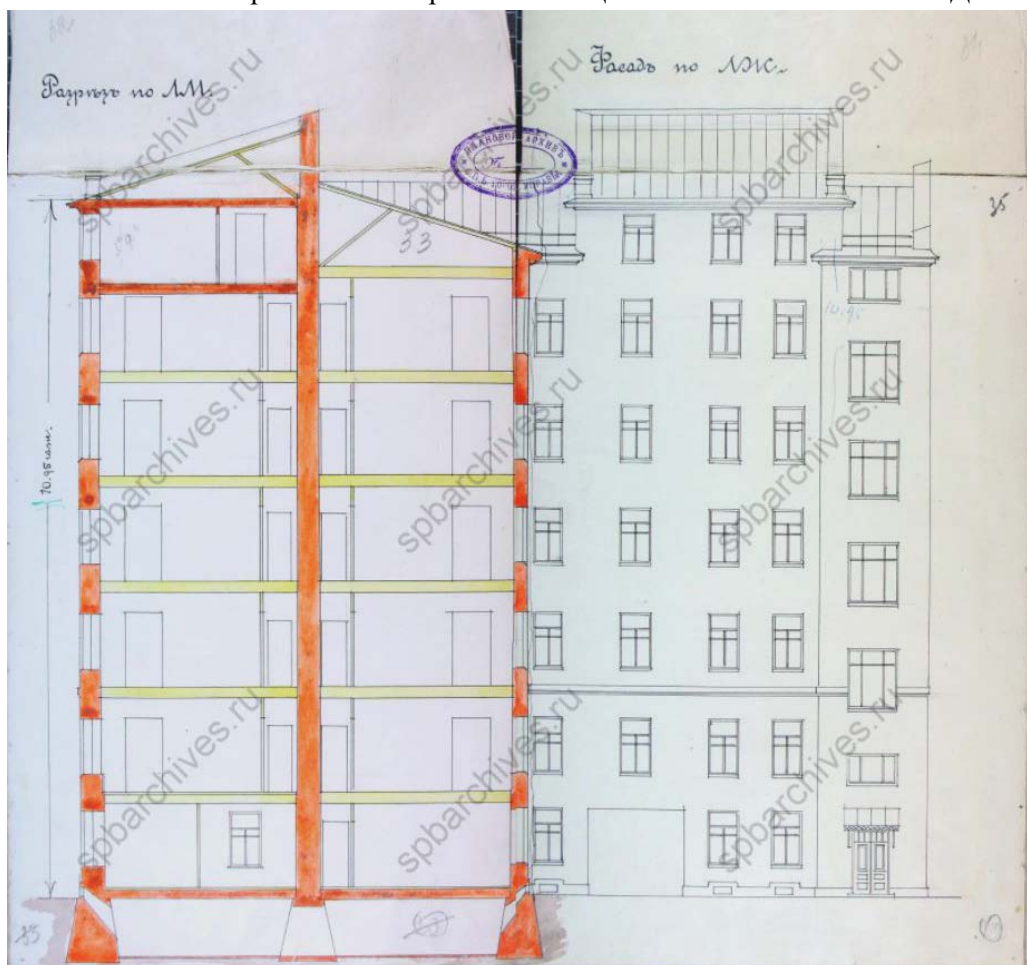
Разрѣзъ по LM.

Фасадъ по NK.

spbarchives.ru

spbarchives.ru

spbarchives.ru

spbarchives.ru

spbarchives.ru

spbarchives.ru

spbarchives.ru

spbarchives.ru

spbarchives.ru

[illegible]

33

35

10.95

10.95 саж.

35

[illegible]